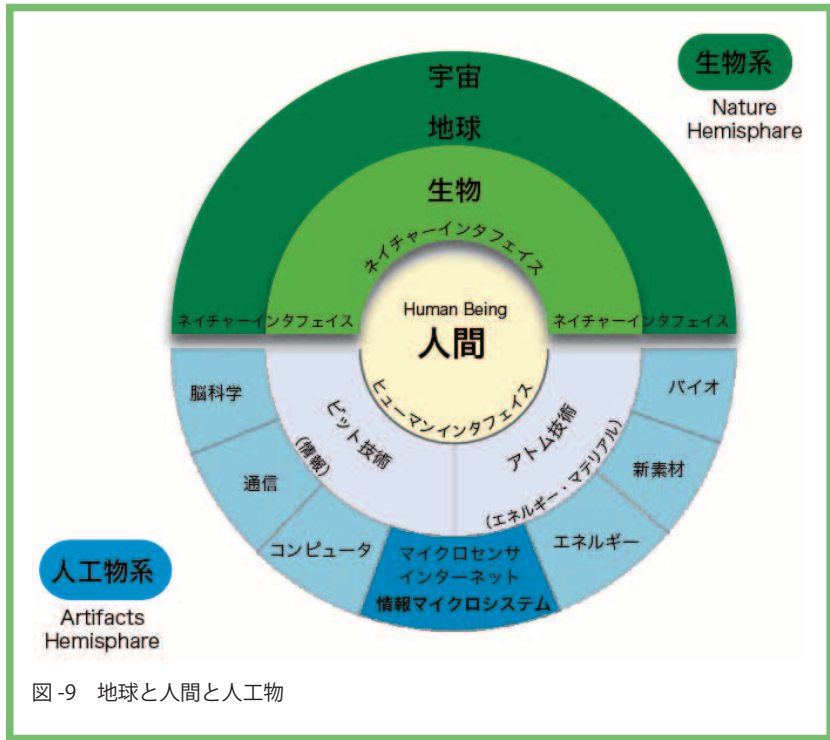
生物系
Nature Hemisphare

宇宙
地球
生物
ネイチャーインタフェイス
ネイチャーインタフェイス
ネイチャーインタフェイス

Human Being
人間
ヒューマンインタフェイス

ビット技術
(情報)
アトム技術
(エネルギー・マテリアル)

脳科学
通信
コンピュータ
マイクロセンサ
インターネット
情報マイクロシステム
エネルギー
新素材
バイオ

人工物系
Artifacts Hemisphare

図 -9 地球と人間と人工物